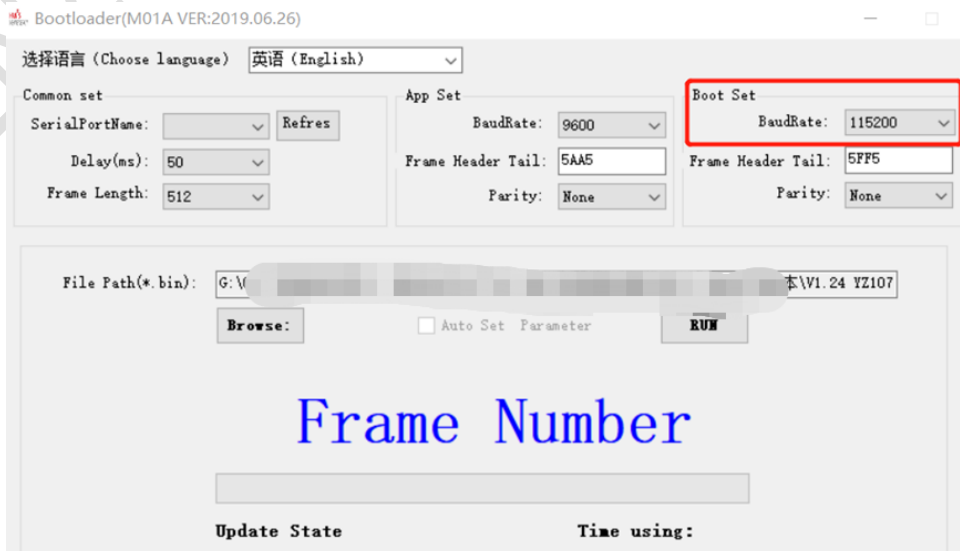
Bootloader(M01A VER:2019.06.26)

选择语言 (Choose language) 英语 (English)

Common set
SerialPortName: Refres
Delay(ms): 50
Frame Length: 512

App Set
BaudRate: 9600
Frame Header Tail: 5AA5
Parity: None

Boot Set
BaudRate: 115200
Frame Header Tail: 5FF5
Parity: None

File Path(*.bin): G:\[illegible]本\V1.24 YZ107

Browse: Auto Set Parameter RUN

Frame Number

Update State Time using: